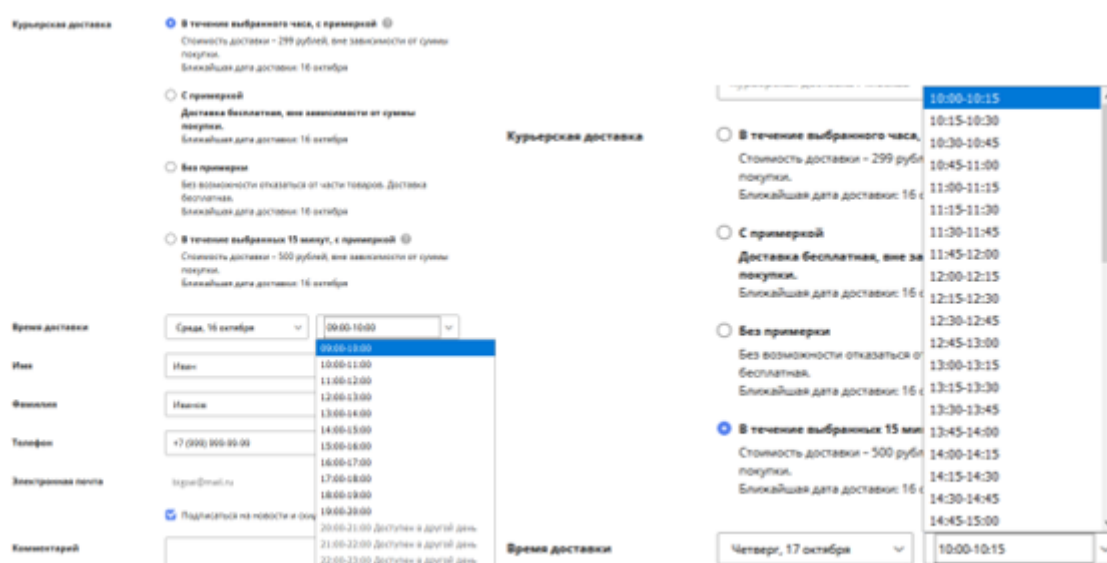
Курьерская доставка

В течение выбранного часа, с примеркой
Стоимость доставки – 299 рублей, вне зависимости от суммы покупки.
Ближайшая дата доставки: 16 октября

С примеркой
Доставка бесплатная, вне зависимости от суммы покупки.
Ближайшая дата доставки: 16 октября

Без примерки
Без возможности отказаться от части товаров. Доставка бесплатная.
Ближайшая дата доставки: 16 октября

В течение выбранных 15 минут, с примеркой
Стоимость доставки – 500 рублей, вне зависимости от суммы покупки.
Ближайшая дата доставки: 16 октября

Время доставки
Среда, 16 октября
09:00-10:00
09:00-10:00
10:00-11:00
11:00-12:00
12:00-13:00
13:00-14:00
14:00-15:00
15:00-16:00
16:00-17:00
17:00-18:00
18:00-19:00
19:00-20:00
20:00-21:00 Доступен в другой день
21:00-22:00 Доступен в другой день
22:00-23:00 Доступен в другой день

Имя
Иван

Фамилия
Иванов

Телефон
+7 (999) 999-99-99

Электронная почта
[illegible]@mail.ru

Подписаться на новости и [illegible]

Комментарий

Курьерская доставка

В течение выбранного часа,
Стоимость доставки – 299 рубл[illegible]
покупки.
Ближайшая дата доставки: 16 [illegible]

С примеркой
Доставка бесплатная, вне за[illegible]
покупки.
Ближайшая дата доставки: 16 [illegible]

Без примерки
Без возможности отказаться от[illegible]
бесплатная.
Ближайшая дата доставки: 16 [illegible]

В течение выбранных 15 ми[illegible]
Стоимость доставки – 500 рубл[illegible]
покупки.
Ближайшая дата доставки: 16 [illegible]

Время доставки
Четверг, 17 октября
10:00-10:15

10:00-10:15
10:15-10:30
10:30-10:45
10:45-11:00
11:00-11:15
11:15-11:30
11:30-11:45
11:45-12:00
12:00-12:15
12:15-12:30
12:30-12:45
12:45-13:00
13:00-13:15
13:15-13:30
13:30-13:45
13:45-14:00
14:00-14:15
14:15-14:30
14:30-14:45
14:45-15:00